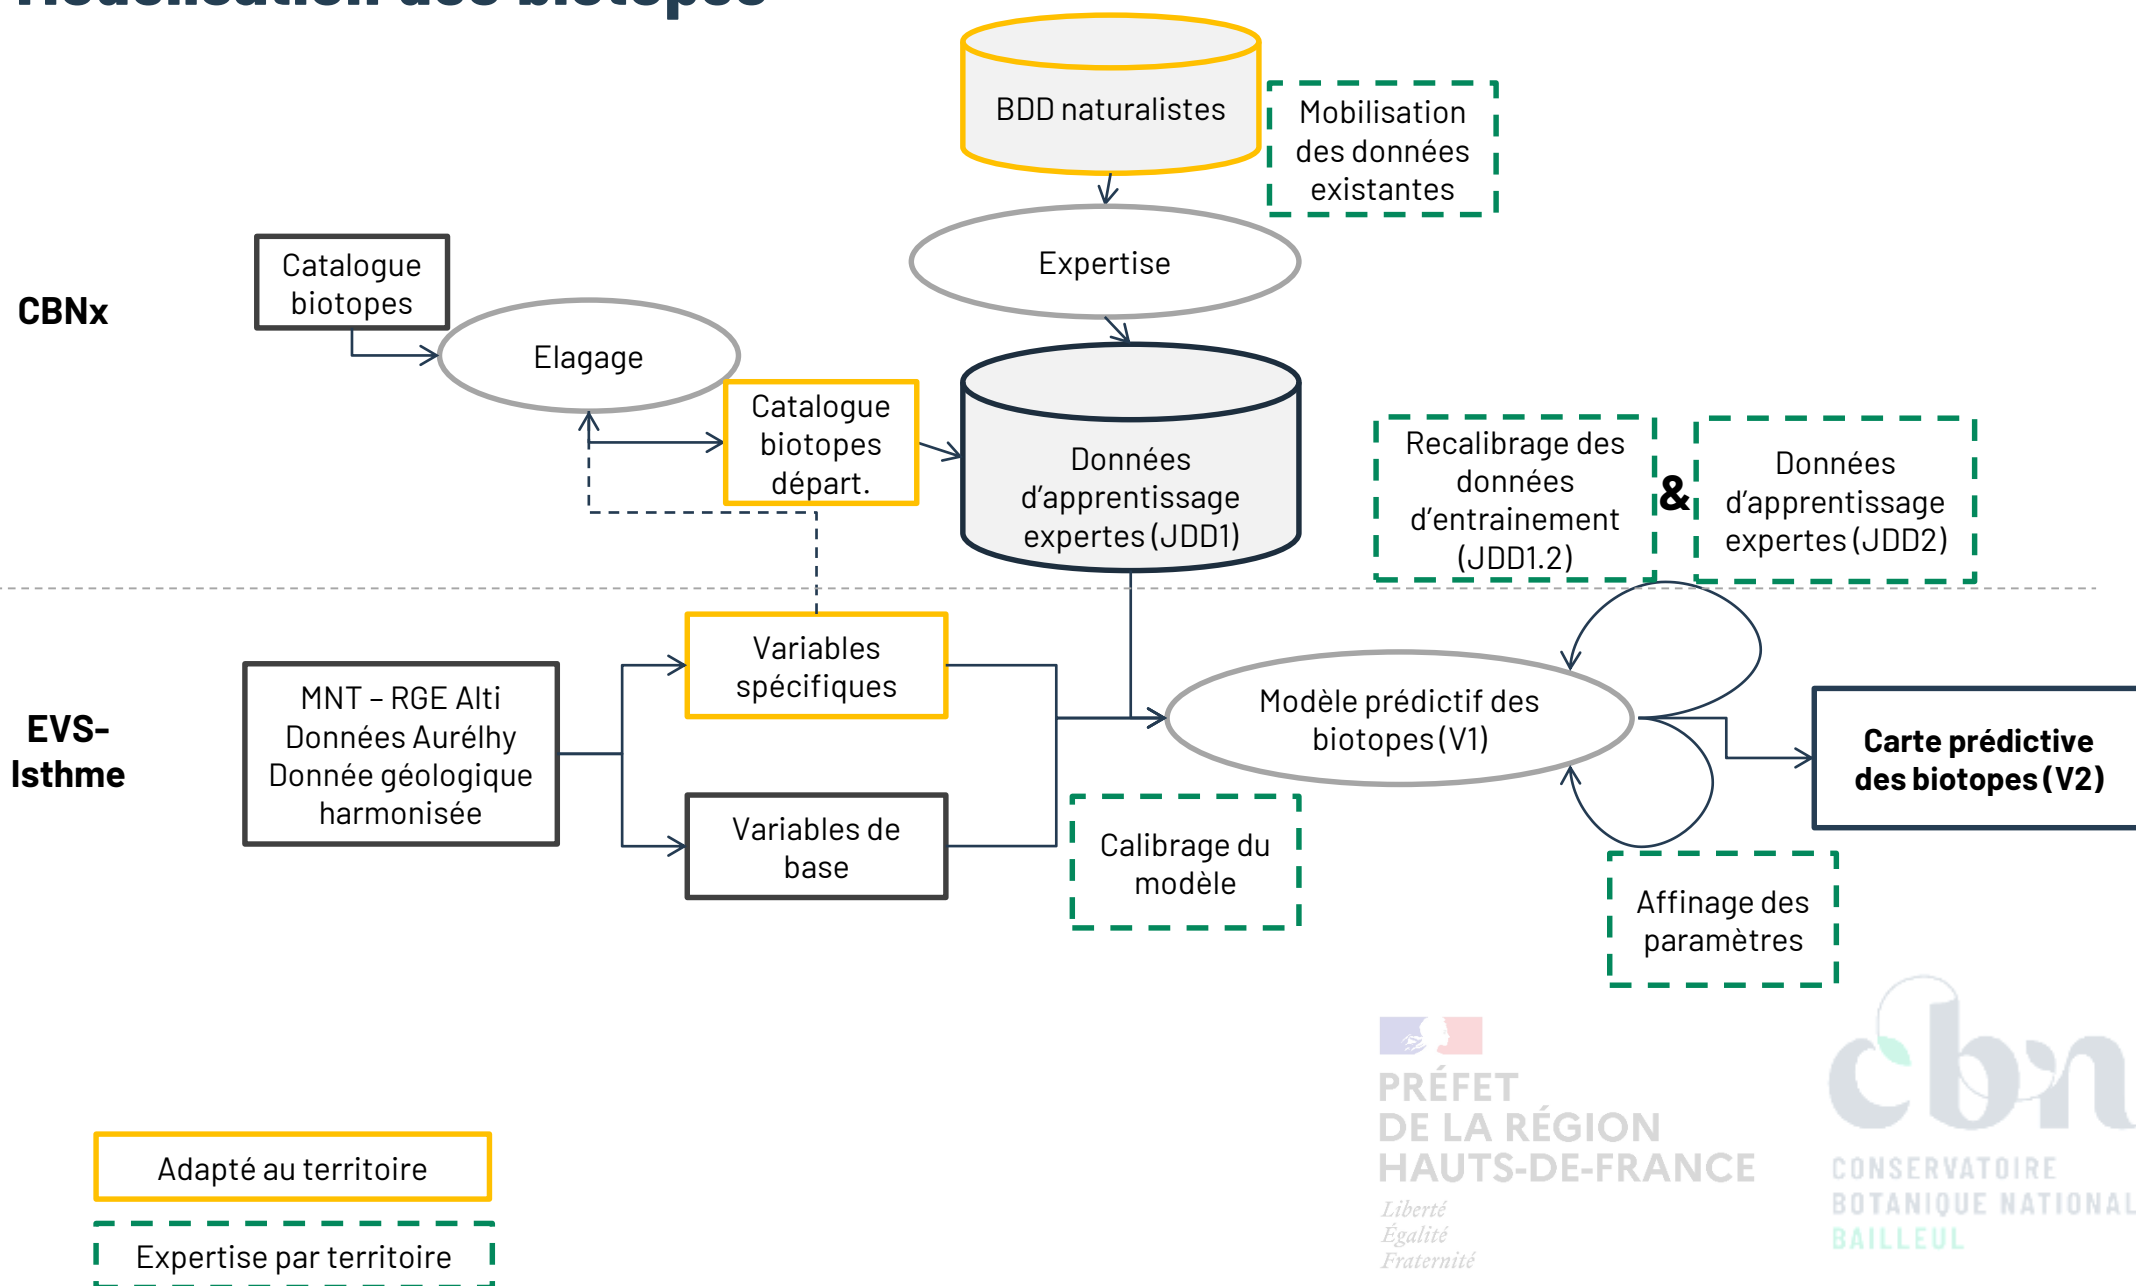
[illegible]

BDD naturalistes

Mobilisation des données existantes

Expertise

CBNx

Catalogue biotopes

Elagage

Catalogue biotopes départ.

Données d'apprentissage expertes (JDD1)

Recalibrage des données d'entrainement (JDD1.2)

&

Données d'apprentissage expertes (JDD2)

EVS-Isthme

MNT – RGE Alti
Données Aurélhy
Donnée géologique harmonisée

Variables spécifiques

Variables de base

Modèle prédictif des biotopes (V1)

Carte prédictive des biotopes (V2)

Calibrage du modèle

Affinage des paramètres

Adapté au territoire

Expertise par territoire

PRÉFET DE LA RÉGION HAUTS-DE-FRANCE
Liberté
Égalité
Fraternité

cbn
CONSERVATOIRE BOTANIQUE NATIONAL BAILLEUL